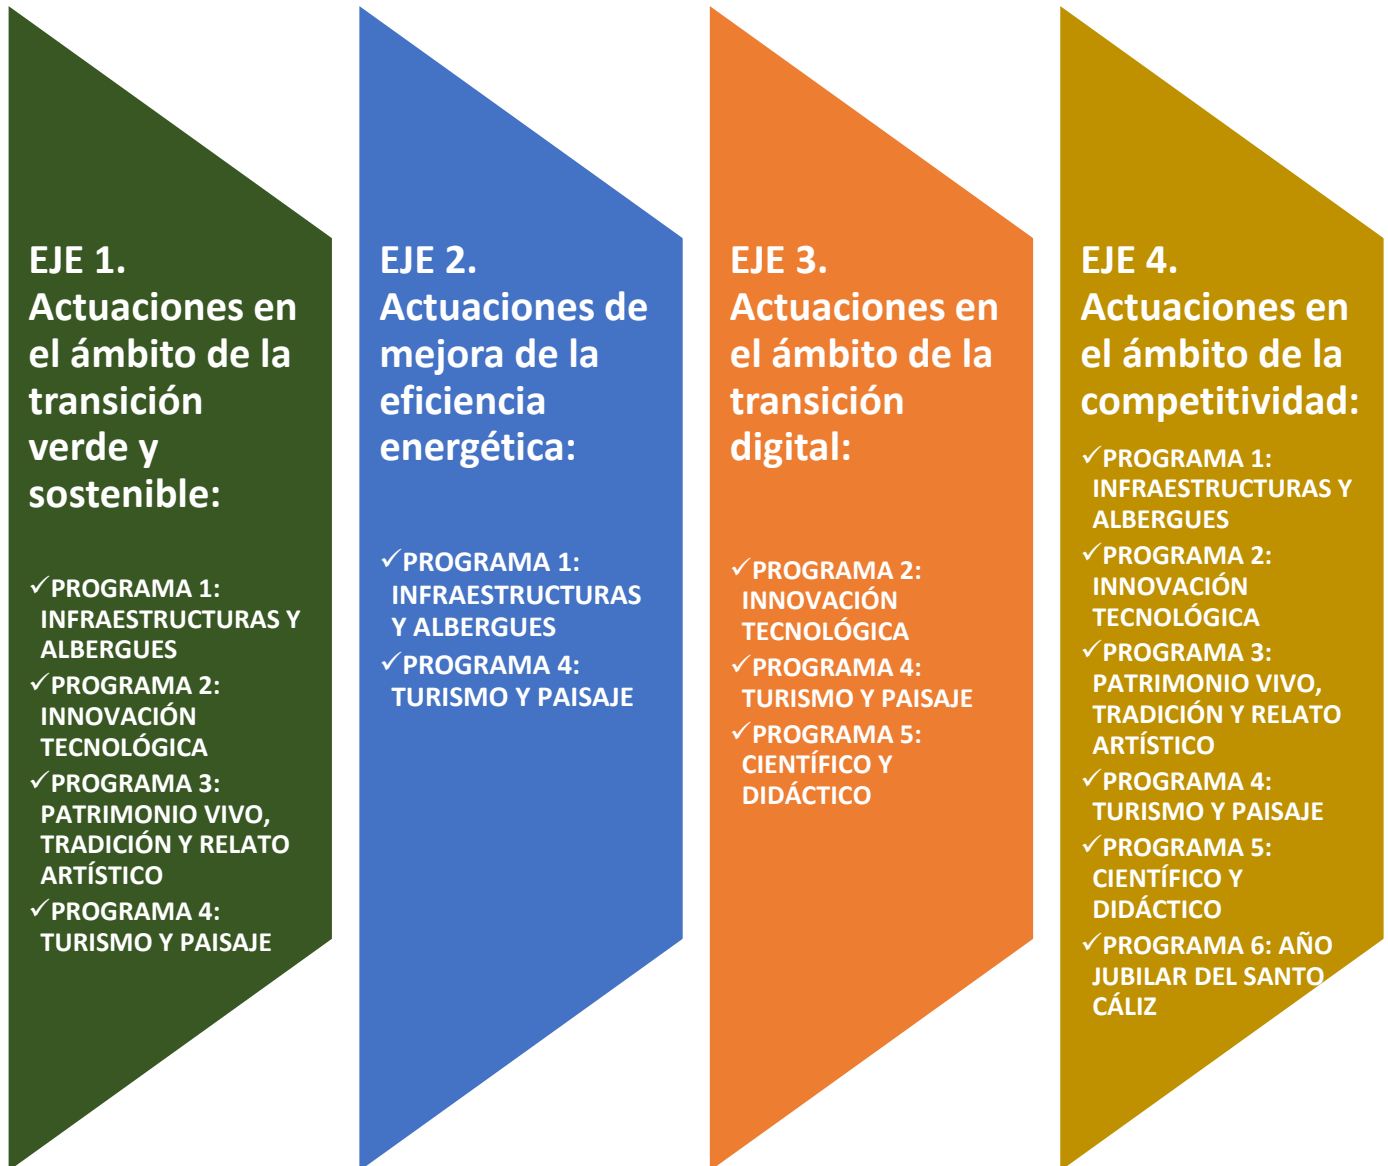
EJE 1. Actuaciones en el ámbito de la transición verde y sostenible:

✓PROGRAMA 1: INFRAESTRUCTURAS Y ALBERGUES
✓PROGRAMA 2: INNOVACIÓN TECNOLÓGICA
✓PROGRAMA 3: PATRIMONIO VIVO, TRADICIÓN Y RELATO ARTÍSTICO
✓PROGRAMA 4: TURISMO Y PAISAJE

EJE 2. Actuaciones de mejora de la eficiencia energética:

✓PROGRAMA 1: INFRAESTRUCTURAS Y ALBERGUES
✓PROGRAMA 4: TURISMO Y PAISAJE

EJE 3. Actuaciones en el ámbito de la transición digital:

✓PROGRAMA 2: INNOVACIÓN TECNOLÓGICA
✓PROGRAMA 4: TURISMO Y PAISAJE
✓PROGRAMA 5: CIENTÍFICO Y DIDÁCTICO

EJE 4. Actuaciones en el ámbito de la competitividad:

✓PROGRAMA 1: INFRAESTRUCTURAS Y ALBERGUES
✓PROGRAMA 2: INNOVACIÓN TECNOLÓGICA
✓PROGRAMA 3: PATRIMONIO VIVO, TRADICIÓN Y RELATO ARTÍSTICO
✓PROGRAMA 4: TURISMO Y PAISAJE
✓PROGRAMA 5: CIENTÍFICO Y DIDÁCTICO
✓PROGRAMA 6: AÑO JUBILAR DEL SANTO CÁLIZ